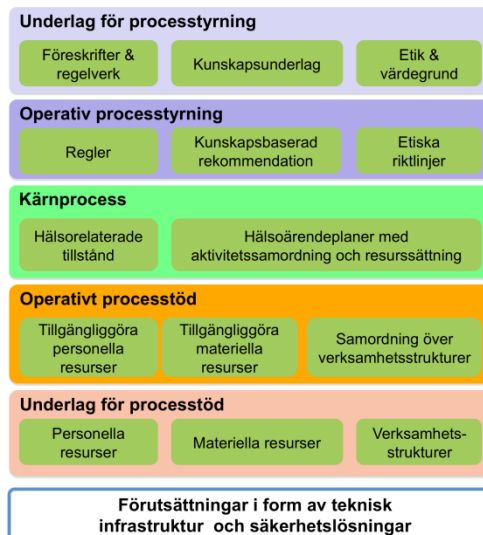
Underlag för processtyrning

Föreskrifter & regelverk

Kunskapsunderlag

Etik & värdegrund

Operativ processtyrning

Regler

Kunskapsbaserad rekommendation

Etiska riktlinjer

Kärnprocess

Hälsorelaterade tillstånd

Hälsoärendeplaner med aktivitetssamordning och resurssättning

Operativt processtöd

Tillgängliggöra personella resurser

Tillgängliggöra materiella resurser

Samordning över verksamhetsstrukturer

Underlag för processtöd

Personella resurser

Materiella resurser

Verksamhetsstrukturer

Förutsättningar i form av teknisk infrastruktur och säkerhetslösningar